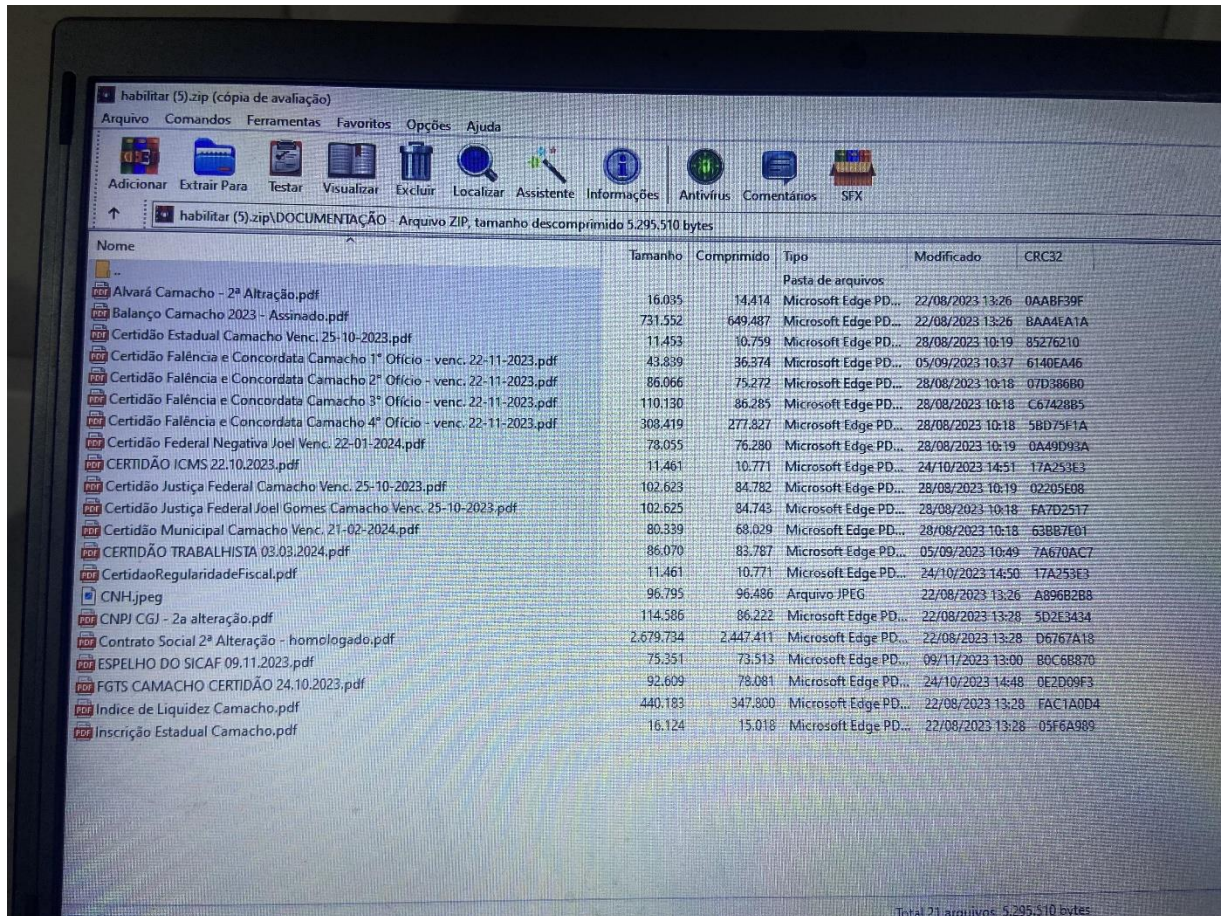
habilitar (5).zip (cópia de avaliação)

Arquivo Comandos Ferramentas Favoritos Opções Ajuda

Adicionar Extrair Para Testar Visualizar Excluir Localizar Assistente Informações Antivírus Comentários SFX

habilitar (5).zip\DOCUMENTAÇÃO - Arquivo ZIP, tamanho descomprimido 5.295.510 bytes

| Nome | Tamanho | Comprimido | Tipo | Modificado | CRC32 |
|---|---|---|---|---|---|
| .. | | | Pasta de arquivos | | |
| Alvará Camacho - 2ª Altração.pdf | 16.035 | 14.414 | Microsoft Edge PD... | 22/08/2023 13:26 | 0AABF39F |
| Balanço Camacho 2023 - Assinado.pdf | 731.552 | 649.487 | Microsoft Edge PD... | 22/08/2023 13:26 | BAA4EA1A |
| Certidão Estadual Camacho Venc. 25-10-2023.pdf | 11.453 | 10.759 | Microsoft Edge PD... | 28/08/2023 10:19 | 85276210 |
| Certidão Falência e Concordata Camacho 1° Ofício - venc. 22-11-2023.pdf | 43.839 | 36.374 | Microsoft Edge PD... | 05/09/2023 10:37 | 6140EA46 |
| Certidão Falência e Concordata Camacho 2° Ofício - venc. 22-11-2023.pdf | 86.066 | 75.272 | Microsoft Edge PD... | 28/08/2023 10:18 | 07D386B0 |
| Certidão Falência e Concordata Camacho 3° Ofício - venc. 22-11-2023.pdf | 110.130 | 86.285 | Microsoft Edge PD... | 28/08/2023 10:18 | C67428B5 |
| Certidão Falência e Concordata Camacho 4° Ofício - venc. 22-11-2023.pdf | 308.419 | 277.827 | Microsoft Edge PD... | 28/08/2023 10:18 | 5BD75F1A |
| Certidão Federal Negativa Joel Venc. 22-01-2024.pdf | 78.055 | 76.280 | Microsoft Edge PD... | 28/08/2023 10:19 | 0A49D93A |
| CERTIDÃO ICMS 22.10.2023.pdf | 11.461 | 10.771 | Microsoft Edge PD... | 24/10/2023 14:51 | 17A253E3 |
| Certidão Justiça Federal Camacho Venc. 25-10-2023.pdf | 102.623 | 84.782 | Microsoft Edge PD... | 28/08/2023 10:19 | 02205E08 |
| Certidão Justiça Federal Joel Gomes Camacho Venc. 25-10-2023.pdf | 102.625 | 84.743 | Microsoft Edge PD... | 28/08/2023 10:18 | FA7D2517 |
| Certidão Municipal Camacho Venc. 21-02-2024.pdf | 80.339 | 68.029 | Microsoft Edge PD... | 28/08/2023 10:18 | 63BB7E01 |
| CERTIDÃO TRABALHISTA 03.03.2024.pdf | 86.070 | 83.787 | Microsoft Edge PD... | 05/09/2023 10:49 | 7A670AC7 |
| CertidaoRegularidadeFiscal.pdf | 11.461 | 10.771 | Microsoft Edge PD... | 24/10/2023 14:50 | 17A253E3 |
| CNH.jpeg | 96.795 | 96.486 | Arquivo JPEG | 22/08/2023 13:26 | A896B2B8 |
| CNPJ CGJ - 2a alteração.pdf | 114.586 | 86.222 | Microsoft Edge PD... | 22/08/2023 13:28 | 5D2E3434 |
| Contrato Social 2ª Alteração - homologado.pdf | 2.679.734 | 2.447.411 | Microsoft Edge PD... | 22/08/2023 13:28 | D6767A18 |
| ESPELHO DO SICAF 09.11.2023.pdf | 75.351 | 73.513 | Microsoft Edge PD... | 09/11/2023 13:00 | B0C6B870 |
| FGTS CAMACHO CERTIDÃO 24.10.2023.pdf | 92.609 | 78.081 | Microsoft Edge PD... | 24/10/2023 14:48 | 0E2D09F3 |
| Indice de Liquidez Camacho.pdf | 440.183 | 347.800 | Microsoft Edge PD... | 22/08/2023 13:28 | FAC1A0D4 |
| Inscrição Estadual Camacho.pdf | 16.124 | 15.018 | Microsoft Edge PD... | 22/08/2023 13:28 | 05F6A989 |

Total 21 arquivos, 5.295.510 bytes